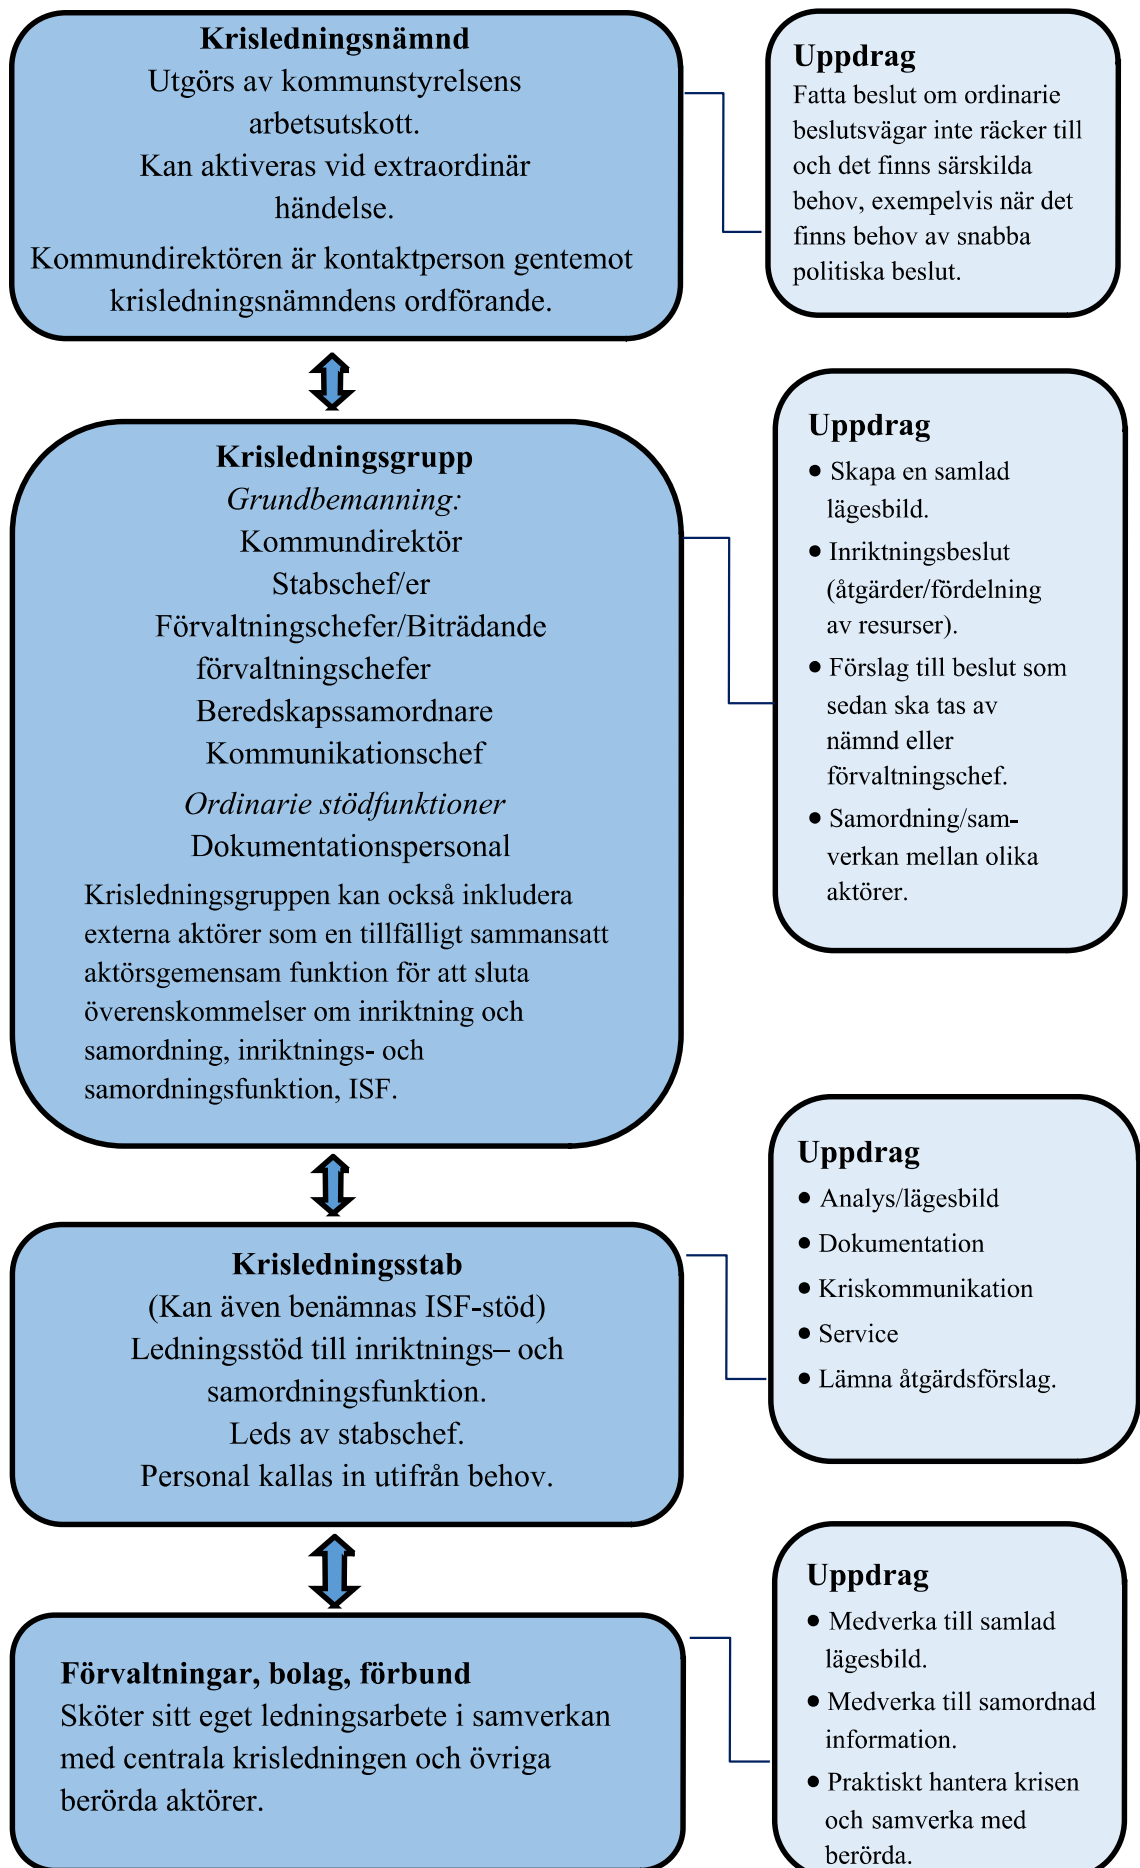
**Krisledningsnämnd**
Utgörs av kommunstyrelsens arbetsutskott.
Kan aktiveras vid extraordinär händelse.
Kommundirektören är kontaktperson gentemot krisledningsnämndens ordförande.

**Uppdrag**
Fatta beslut om ordinarie beslutsvägar inte räcker till och det finns särskilda behov, exempelvis när det finns behov av snabba politiska beslut.

**Krisledningsgrupp**
*Grundbemanning:*
Kommundirektör
Stabschef/er
Förvaltningschefer/Biträdande förvaltningschefer
Beredskapssamordnare
Kommunikationschef
*Ordinarie stödfunktioner*
Dokumentationspersonal
Krisledningsgruppen kan också inkludera externa aktörer som en tillfälligt sammansatt aktörsgemensam funktion för att sluta överenskommelser om inriktning och samordning, inriktnings- och samordningsfunktion, ISF.

**Uppdrag**
- Skapa en samlad lägesbild.
- Inriktningsbeslut (åtgärder/fördelning av resurser).
- Förslag till beslut som sedan ska tas av nämnd eller förvaltningschef.
- Samordning/samverkan mellan olika aktörer.

**Krisledningsstab**
(Kan även benämnas ISF-stöd)
Ledningsstöd till inriktnings– och samordningsfunktion.
Leds av stabschef.
Personal kallas in utifrån behov.

**Uppdrag**
- Analys/lägesbild
- Dokumentation
- Kriskommunikation
- Service
- Lämna åtgärdsförslag.

**Förvaltningar, bolag, förbund**
Sköter sitt eget ledningsarbete i samverkan med centrala krisledningen och övriga berörda aktörer.

**Uppdrag**
- Medverka till samlad lägesbild.
- Medverka till samordnad information.
- Praktiskt hantera krisen och samverka med berörda.